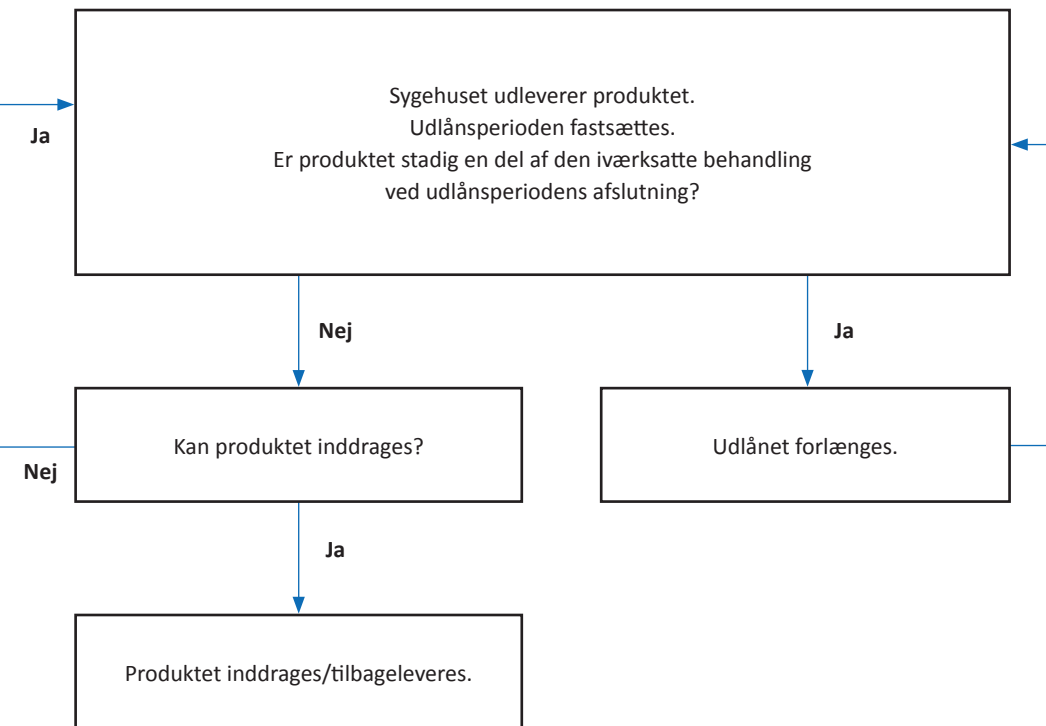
Ja

Sygehuset udleverer produktet.
Udlånsperioden fastsættes.
Er produktet stadig en del af den iværksatte behandling ved udlånsperiodens afslutning?

Nej

Ja

Kan produktet inddrages?

Nej

Udlånet forlænges.

Ja

Produktet inddrages/tilbageleveres.